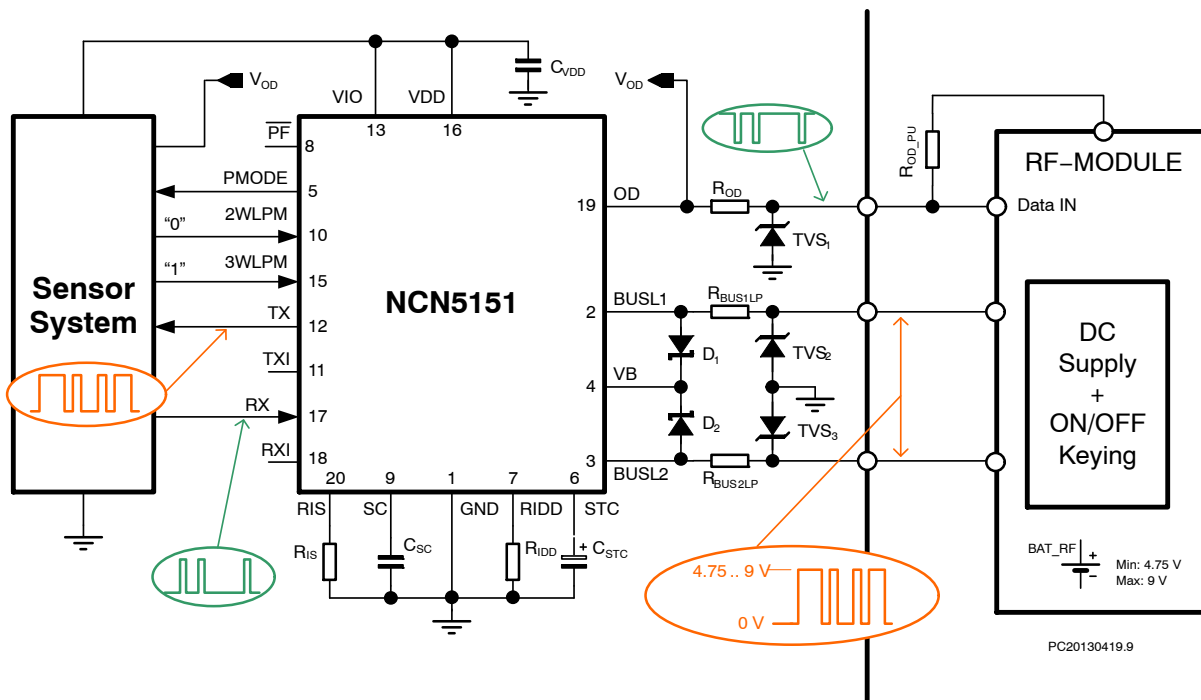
$V_{OD}$
VIO
VDD
$C_{VDD}$
$V_{OD}$
13
16
$\overline{PF}$
8
PMODE
5
"0"
2WLPM
10
"1"
3WLPM
15
TX
12
TXI
11
RX
17
RXI
18
Sensor System
NCN5151
19
OD
$R_{OD}$
$TVS_1$
2
BUSL1
$R_{BUS1LP}$
$D_1$
$TVS_2$
4
VB
$D_2$
$TVS_3$
3
BUSL2
$R_{BUS2LP}$
20
9
1
7
6
RIS
SC
GND
RIDD
STC
$R_{IS}$
$C_{SC}$
$R_{IDD}$
+ $C_{STC}$
$R_{OD\_PU}$
RF−MODULE
Data IN
DC Supply + ON/OFF Keying
BAT_RF
+
−
Min: 4.75 V
Max: 9 V
4.75 .. 9 V
0 V
PC20130419.9